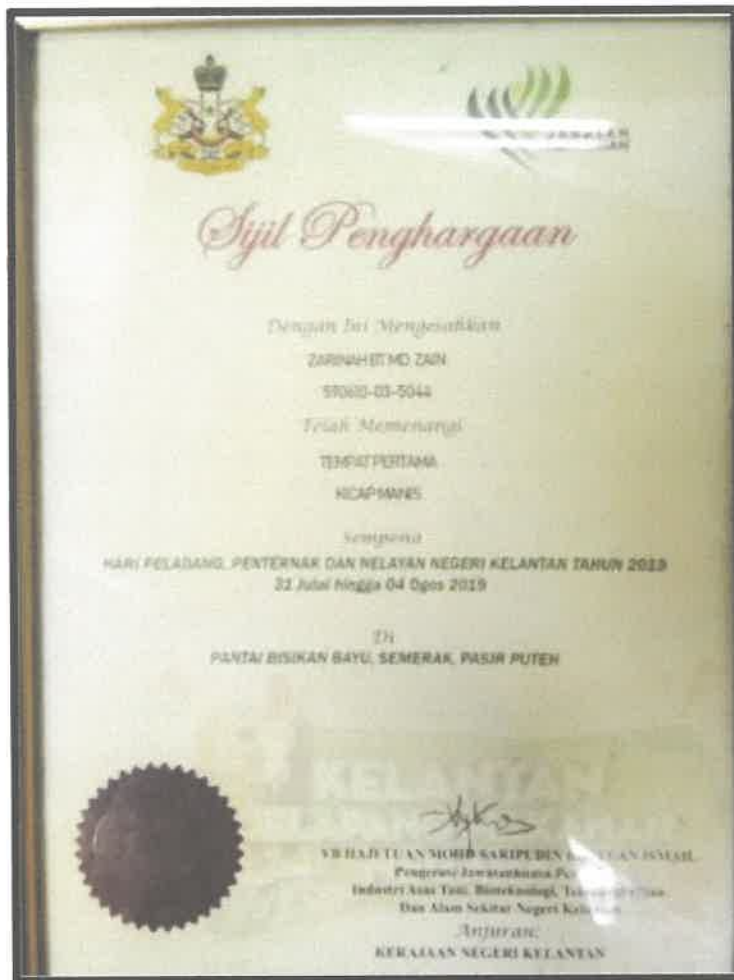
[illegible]

Sijil Penghargaan

Dengan Ini Mengesahkan

ZARINAH BT MD ZAIN

590610-03-5044

Telah Memenangi

TEMPAT PERTAMA

KICAP MANIS

Sempena

HARI PELADANG, PENTERNAK DAN NELAYAN NEGERI KELANTAN TAHUN 2019

31 Julai hingga 04 Ogos 2019

Di

PANTAI BISIKAN BAYU, SEMERAK, PASIR PUTEH

KELANTAN

YB HAJI TUAN MOHD SARIPUDIN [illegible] ISMAIL
Pengerusi Jawatankuasa P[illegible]
Industri Asas Tani, Bioteknologi, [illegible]
Dan Alam Sekitar Negeri Kel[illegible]

Anjuran:

KERAJAAN NEGERI KELANTAN